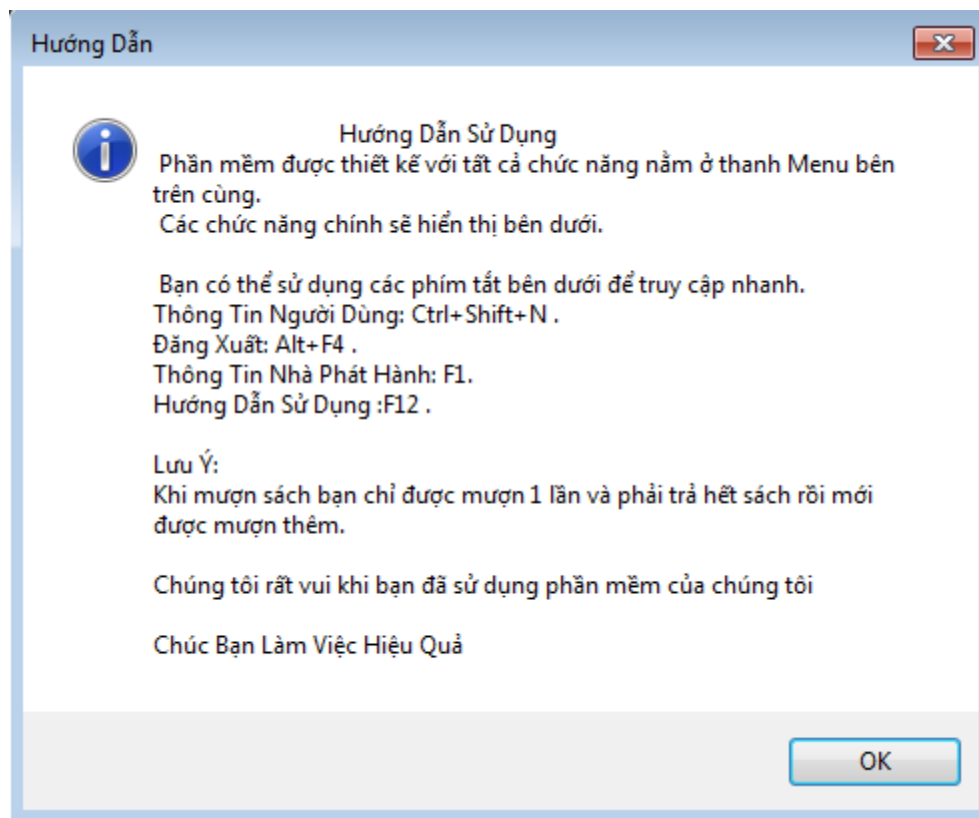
Hướng Dẫn

Hướng Dẫn Sử Dụng
Phần mềm được thiết kế với tất cả chức năng nằm ở thanh Menu bên trên cùng.
Các chức năng chính sẽ hiển thị bên dưới.

Bạn có thể sử dụng các phím tắt bên dưới để truy cập nhanh.
Thông Tin Người Dùng: Ctrl+Shift+N .
Đăng Xuất: Alt+F4 .
Thông Tin Nhà Phát Hành: F1.
Hướng Dẫn Sử Dụng :F12 .

Lưu Ý:
Khi mượn sách bạn chỉ được mượn 1 lần và phải trả hết sách rồi mới được mượn thêm.

Chúng tôi rất vui khi bạn đã sử dụng phần mềm của chúng tôi

Chúc Bạn Làm Việc Hiệu Quả

OK